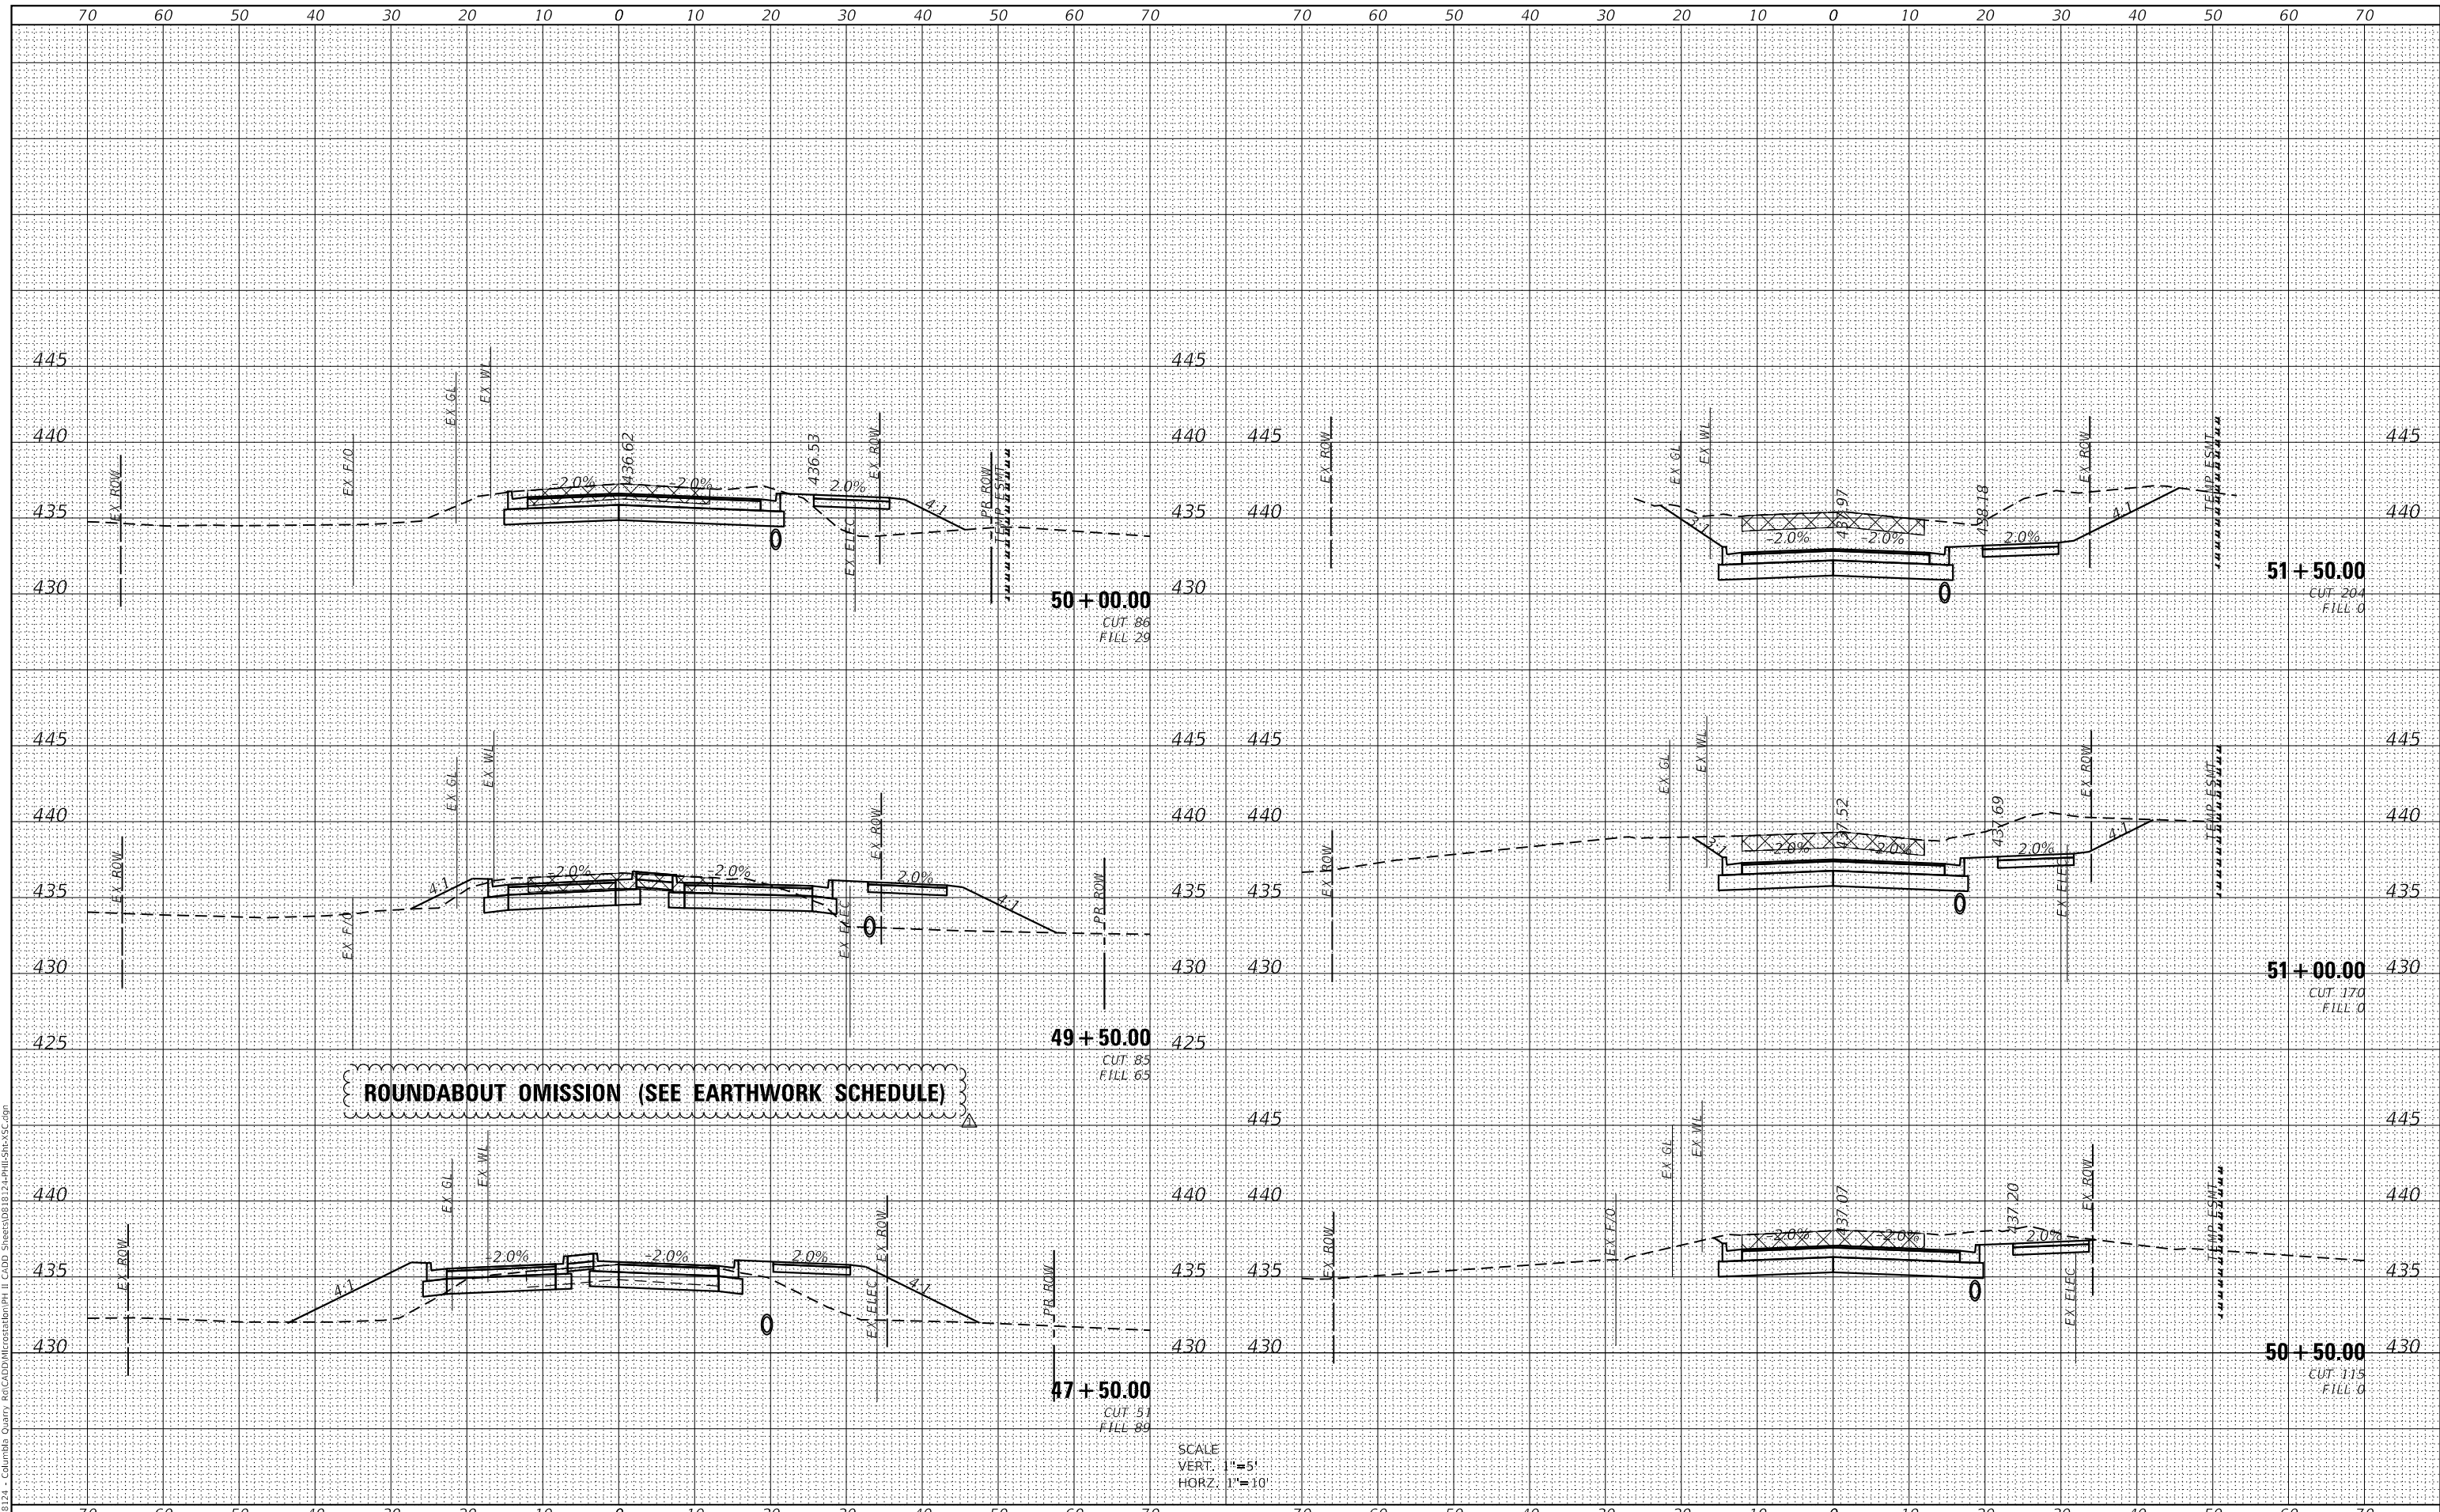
70 60 50 40 30 20 10 0 10 20 30 40 50 60 70

70 60 50 40 30 20 10 0 10 20 30 40 50 60 70

445
440
435
430

EX ROW
EX F/O
EX GL
EX WL
-2.0%
436.62
-2.0%
436.53
2.0%
EX ROW
4:1
EX ELEC
PB ROW
TEMP ESMT
0

50 + 00.00
CUT 86
FILL 29

445
440
435
430

445
440

EX ROW
EX GL
EX WL
437.97
438.18
-2.0%
-2.0%
2.0%
EX ROW
4:1
TEMP ESMT
0

51 + 50.00
CUT 204
FILL 0

445
440

445
440
435
430
425

EX ROW
EX F/O
EX GL
EX WL
4:1
-2.0%
-2.0%
EX ROW
2.0%
4:1
EX ELEC
0
PB ROW

49 + 50.00
CUT 85
FILL 65

445
440
435
430
425

445
440
435
430

EX ROW
EX GL
EX WL
437.52
437.69
-2.0%
-2.0%
2.0%
EX ROW
4:1
EX ELEC
TEMP ESMT
0

51 + 00.00
CUT 170
FILL 0

445
440
435
430

ROUNDABOUT OMISSION (SEE EARTHWORK SCHEDULE)

440
435
430

EX ROW
4:1
EX GL
EX WL
-2.0%
-2.0%
2.0%
EX ROW
4:1
EX ELEC
0
PB ROW

47 + 50.00
CUT 51
FILL 89

440
435
430

445
440
435
430

EX ROW
EX F/O
EX GL
EX WL
437.07
437.20
-2.0%
-2.0%
2.0%
EX ROW
EX ELEC
TEMP ESMT
0

50 + 50.00
CUT 115
FILL 0

445
440
435
430

SCALE
VERT. 1"=5'
HORZ. 1"=10'

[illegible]124 - Columbia Quarry Rd\CADD\Microstation\PH II CADD Sheets\D818124-PHII-Sht-XSC.dgn

70 60 50 40 30 20 10 0 10 20 30 40 50 60 70

70 60 50 40 30 20 10 0 10 20 30 40 50 60 70